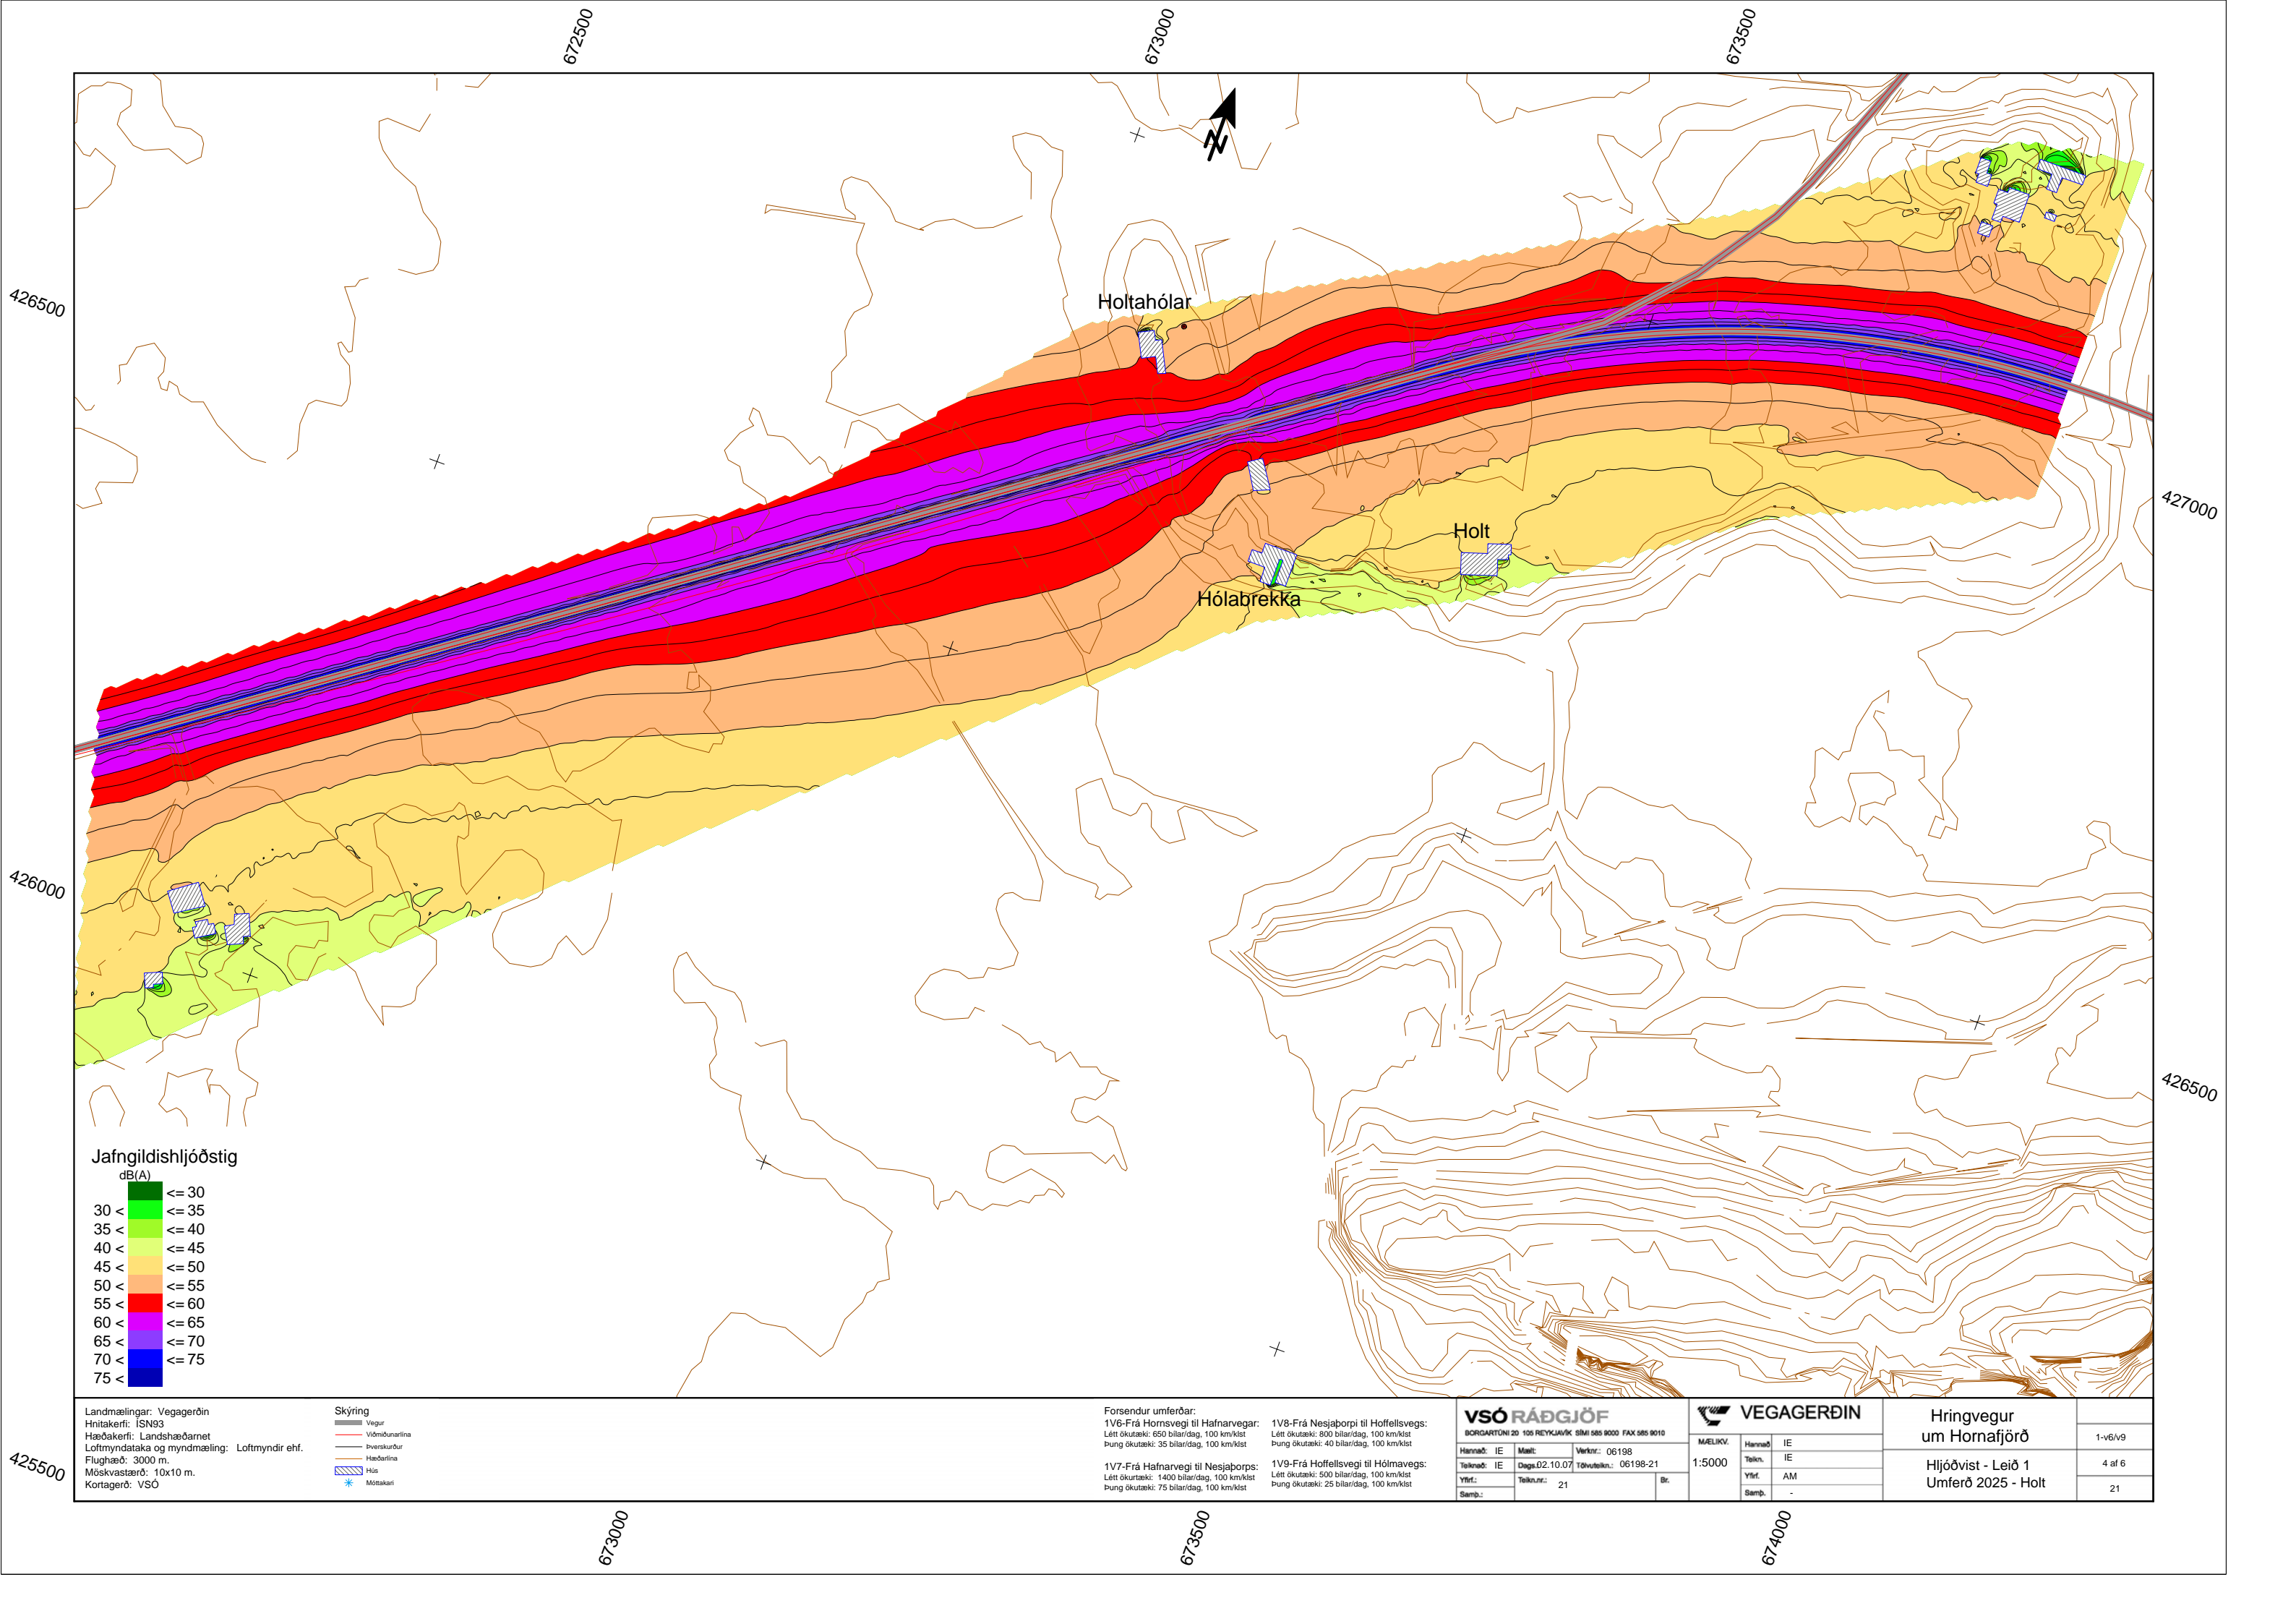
672500
673000
673500

426500
427000
426000
426500
425500

Holtahólar
Holt
Hólabrekka

Jafngildishljóðstig
dB(A)
| | |
|---|---|
| | <= 30 |
| 30 < | <= 35 |
| 35 < | <= 40 |
| 40 < | <= 45 |
| 45 < | <= 50 |
| 50 < | <= 55 |
| 55 < | <= 60 |
| 60 < | <= 65 |
| 65 < | <= 70 |
| 70 < | <= 75 |
| 75 < | |

Landmælingar: Vegagerðin
Hnitakerfi: ISN93
Hæðakerfi: Landshæðarnet
Loftmyndataka og myndmæling: Loftmyndir ehf.
Flughæð: 3000 m.
Möskvastærð: 10x10 m.
Kortagerð: VSÓ

Skýring
Vegur
Viðmiðunarlína
Þverskurður
Hæðarlína
Hús
Móttakari

Forsendur umferðar:
1V6-Frá Hornsvegi til Hafnarvegar:
Létt ökutæki: 650 bílar/dag, 100 km/klst
Þung ökutæki: 35 bílar/dag, 100 km/klst

1V7-Frá Hafnarvegi til Nesjaþorps:
Létt ökutæki: 1400 bílar/dag, 100 km/klst
Þung ökutæki: 75 bílar/dag, 100 km/klst

1V8-Frá Nesjaþorpi til Hoffellsvegs:
Létt ökutæki: 800 bílar/dag, 100 km/klst
Þung ökutæki: 40 bílar/dag, 100 km/klst

1V9-Frá Hoffellsvegi til Hólmavegs:
Létt ökutæki: 500 bílar/dag, 100 km/klst
Þung ökutæki: 25 bílar/dag, 100 km/klst

VSÓ RÁÐGJÖF
BORGARTÚNI 20 105 REYKJAVÍK SÍMI 585 9000 FAX 585 9010
Hannað: IE Mælt: Verknr.: 06198
Teiknað: IE Dags. 02.10.07 Tölvuteikn.: 06198-21
Yfirf.: Teikn.nr.: 21 Br.
Samþ.:

VEGAGERÐIN
MÆLIKV. 1:5000
Hannað IE
Teikn. IE
Yfirf. AM
Samþ. -

Hringvegur
um Hornafjörð
Hljóðvist - Leið 1
Umferð 2025 - Holt

1-v6/v9
4 af 6
21

673000
673500
674000